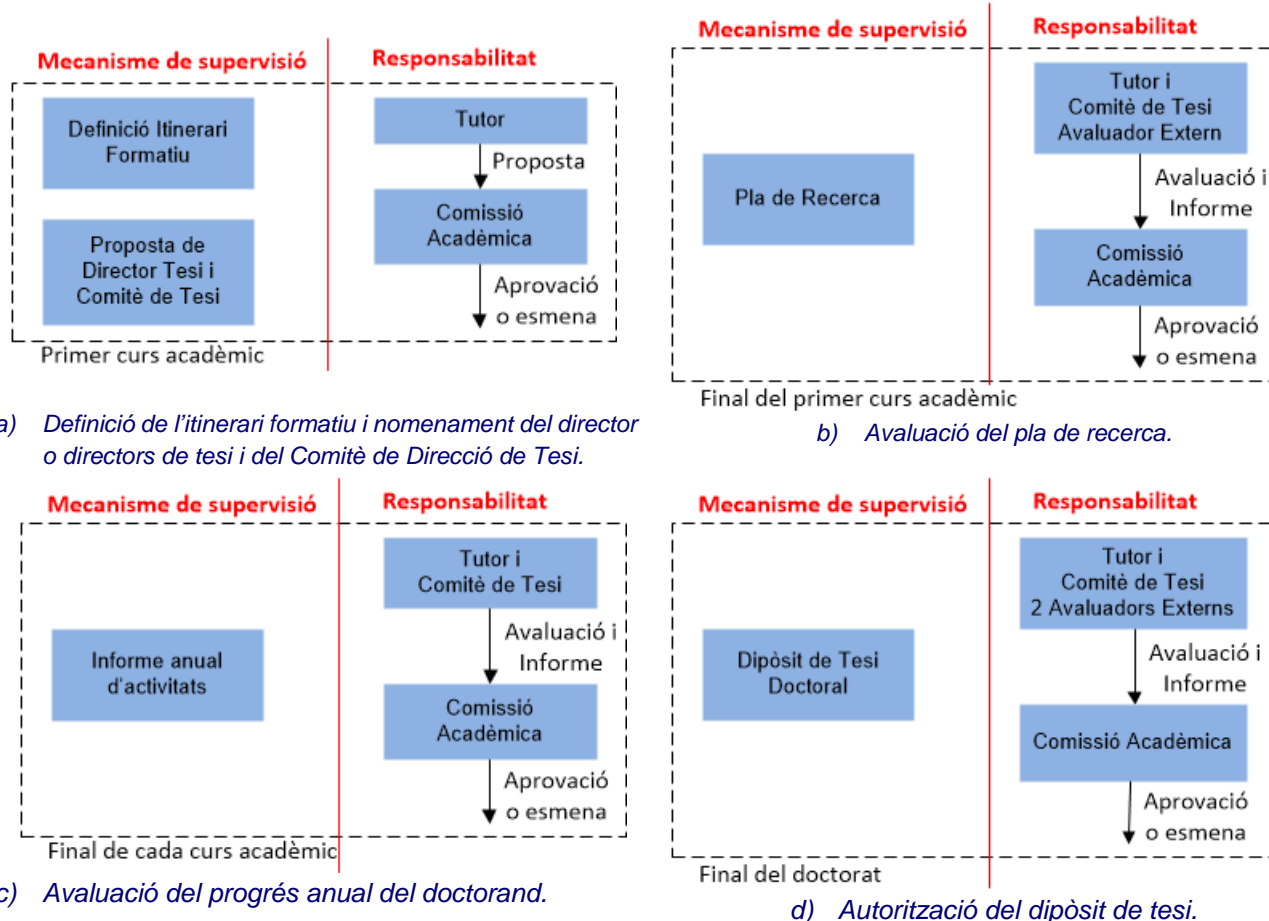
Mecanisme de supervisió

Responsabilitat

Definició Itinerari Formatiu

Proposta de Director Tesi i Comitè de Tesi

Tutor

Proposta

Comissió Acadèmica

Aprovació o esmena

Primer curs acadèmic

a) Definició de l'itinerari formatiu i nomenament del director o directors de tesi i del Comitè de Direcció de Tesi.

Mecanisme de supervisió

Responsabilitat

Pla de Recerca

Tutor i Comitè de Tesi Avaluador Extern

Avaluació i Informe

Comissió Acadèmica

Aprovació o esmena

Final del primer curs acadèmic

b) Avaluació del pla de recerca.

Mecanisme de supervisió

Responsabilitat

Informe anual d'activitats

Tutor i Comitè de Tesi

Avaluació i Informe

Comissió Acadèmica

Aprovació o esmena

Final de cada curs acadèmic

c) Avaluació del progrés anual del doctorand.

Mecanisme de supervisió

Responsabilitat

Dipòsit de Tesi Doctoral

Tutor i Comitè de Tesi 2 Avaluadors Externs

Avaluació i Informe

Comissió Acadèmica

Aprovació o esmena

Final del doctorat

d) Autorització del dipòsit de tesi.